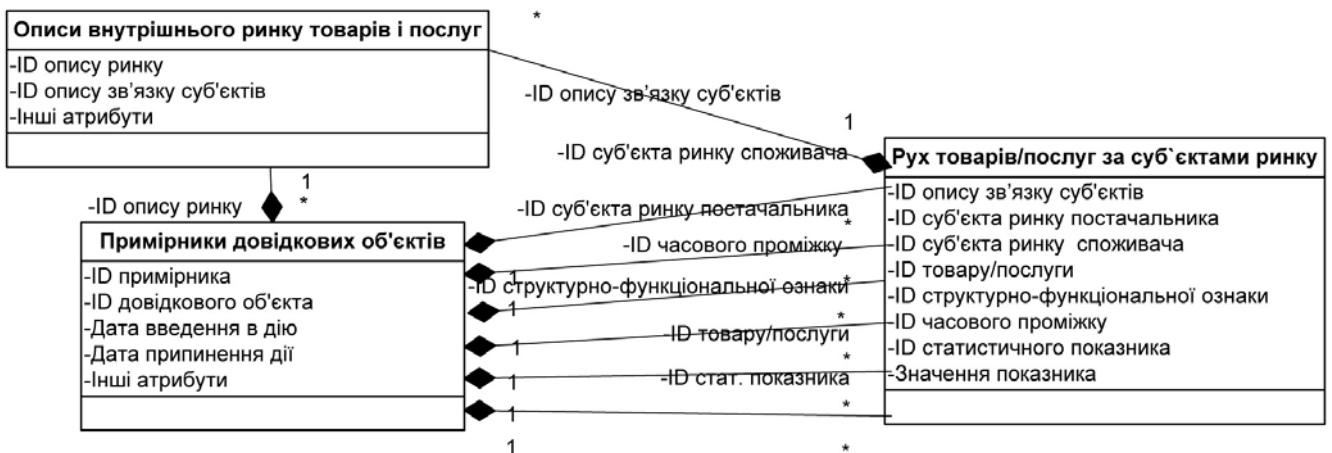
Описи внутрішнього ринку товарів і послуг
-ID опису ринку
-ID опису зв'язку суб'єктів
-Інші атрибути

*
-ID опису зв'язку суб'єктів
1
-ID суб'єкта ринку споживача

Рух товарів/послуг за суб`єктами ринку
-ID опису зв'язку суб'єктів
-ID суб'єкта ринку постачальника
-ID суб'єкта ринку споживача
-ID товару/послуги
-ID структурно-функціональної ознаки
-ID часового проміжку
-ID статистичного показника
-Значення показника

1
*
-ID опису ринку

Примірники довідкових об'єктів
-ID примірника
-ID довідкового об'єкта
-Дата введення в дію
-Дата припинення дії
-Інші атрибути

-ID суб'єкта ринку постачальника
*
-ID часового проміжку
1
*
-ID структурно-функціональної ознаки
1
*
-ID товару/послуги
1
*
-ID стат. показника
1
*
1
1
*